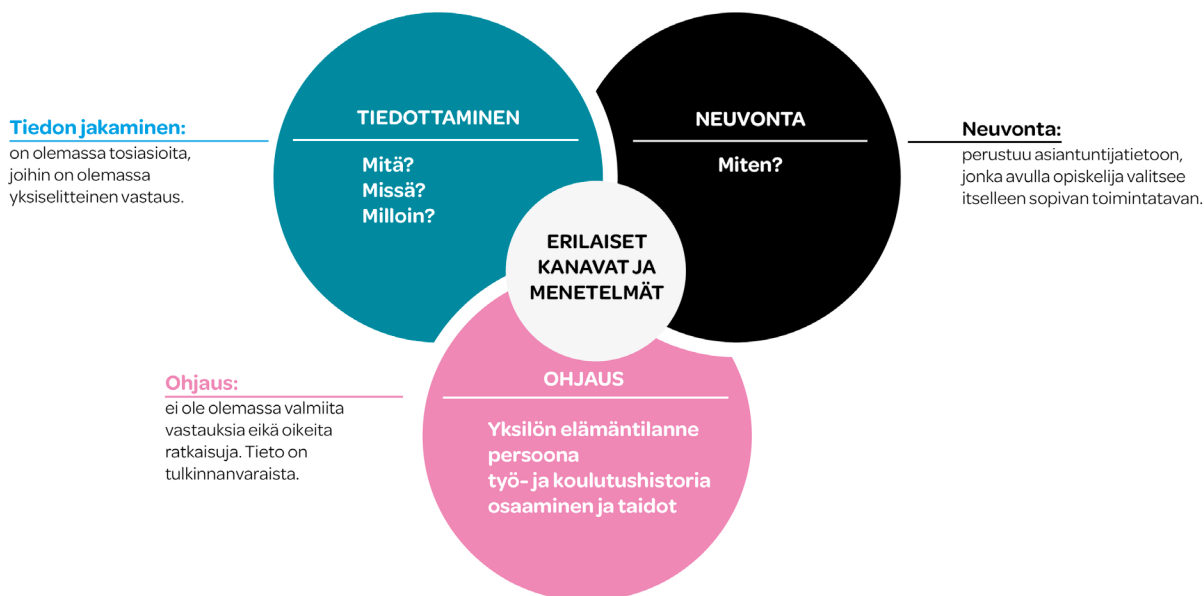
Tiedon jakaminen:
on olemassa tosiasioita, joihin on olemassa yksiselitteinen vastaus.

TIEDOTTAMINEN
Mitä?
Missä?
Milloin?

NEUVONTA
Miten?

Neuvonta:
perustuu asiantuntijatietoon, jonka avulla opiskelija valitsee itselleen sopivan toimintatavan.

ERILAISET KANAVAT JA MENETELMÄT

Ohjaus:
ei ole olemassa valmiita vastauksia eikä oikeita ratkaisuja. Tieto on tulkinnanvaraista.

OHJAUS
Yksilön elämäntilanne
persoona
työ- ja koulutushistoria
osaaminen ja taidot